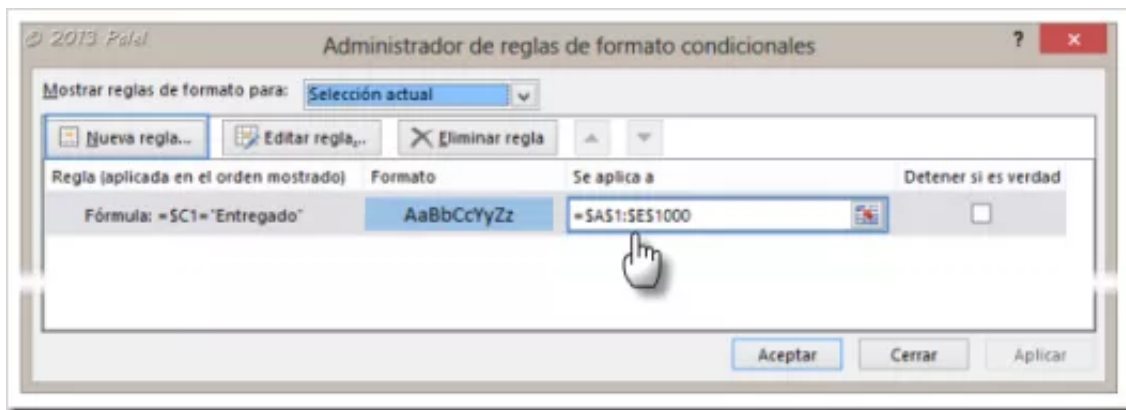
© 2013 Palel

Administrador de reglas de formato condicionales

?

×

Mostrar reglas de formato para: Selección actual

Nueva regla... Editar regla... Eliminar regla

| Regla (aplicada en el orden mostrado) | Formato | Se aplica a | Detener si es verdad |
|---|---|---|---|
| Fórmula: =$C1="Entregado" | AaBbCcYyZz | =$A$1:$E$1000 | |

Aceptar Cerrar Aplicar